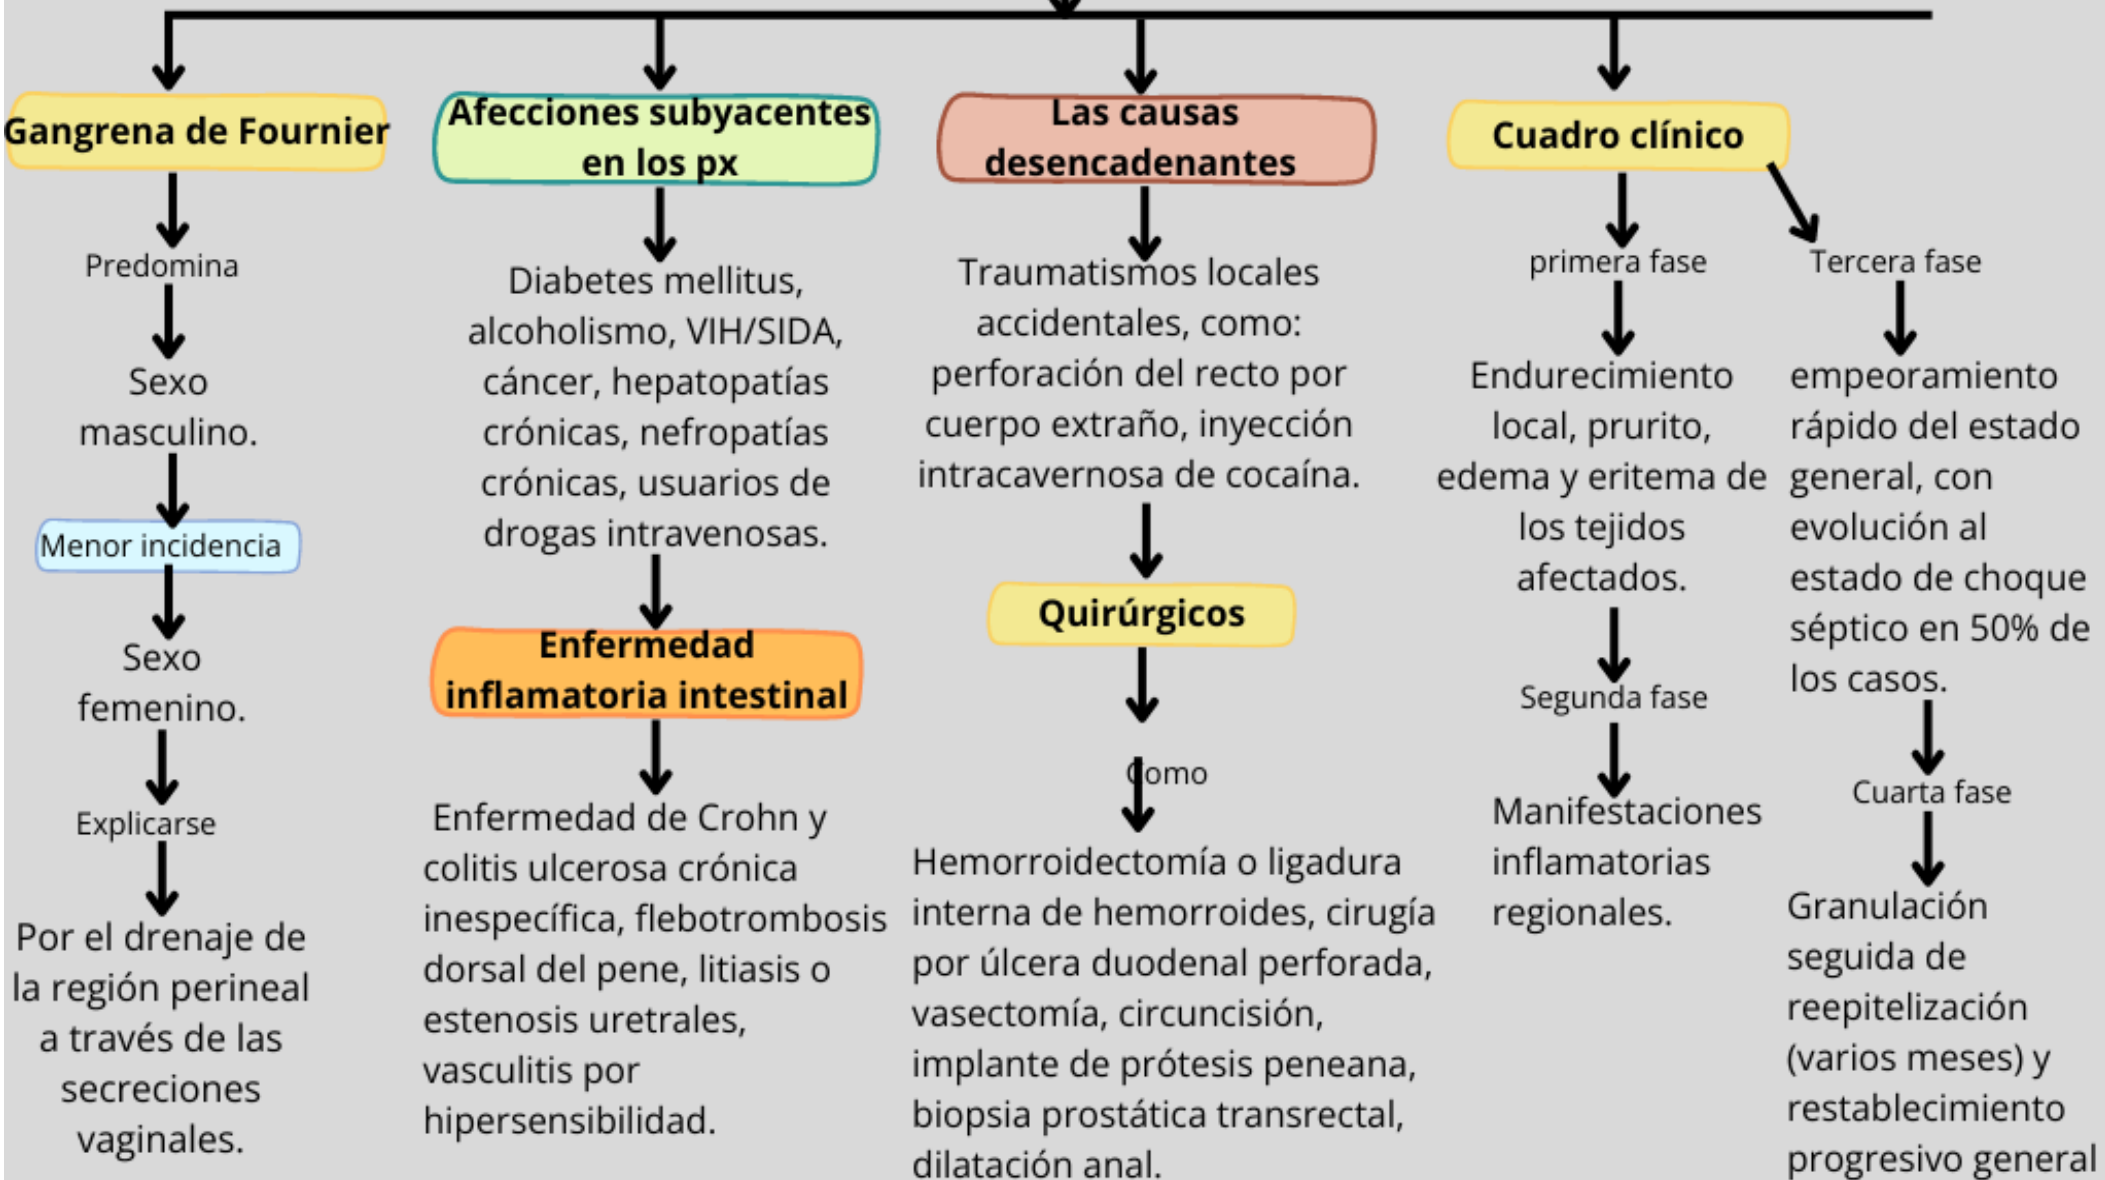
Gangrena de Fournier

Predomina

Sexo masculino.

Menor incidencia

Sexo femenino.

Explicarse

Por el drenaje de la región perineal a través de las secreciones vaginales.

Afecciones subyacentes en los px

Diabetes mellitus, alcoholismo, VIH/SIDA, cáncer, hepatopatías crónicas, nefropatías crónicas, usuarios de drogas intravenosas.

Enfermedad inflamatoria intestinal

Enfermedad de Crohn y colitis ulcerosa crónica inespecífica, flebotrombosis dorsal del pene, litiasis o estenosis uretrales, vasculitis por hipersensibilidad.

Las causas desencadenantes

Traumatismos locales accidentales, como: perforación del recto por cuerpo extraño, inyección intracavernosa de cocaína.

Quirúrgicos

Como

Hemorroidectomía o ligadura interna de hemorroides, cirugía por úlcera duodenal perforada, vasectomía, circuncisión, implante de prótesis peneana, biopsia prostática transrectal, dilatación anal.

Cuadro clínico

primera fase

Endurecimiento local, prurito, edema y eritema de los tejidos afectados.

Segunda fase

Manifestaciones inflamatorias regionales.

Tercera fase

empeoramiento rápido del estado general, con evolución al estado de choque séptico en 50% de los casos.

Cuarta fase

Granulación seguida de reepitelización (varios meses) y restablecimiento progresivo general